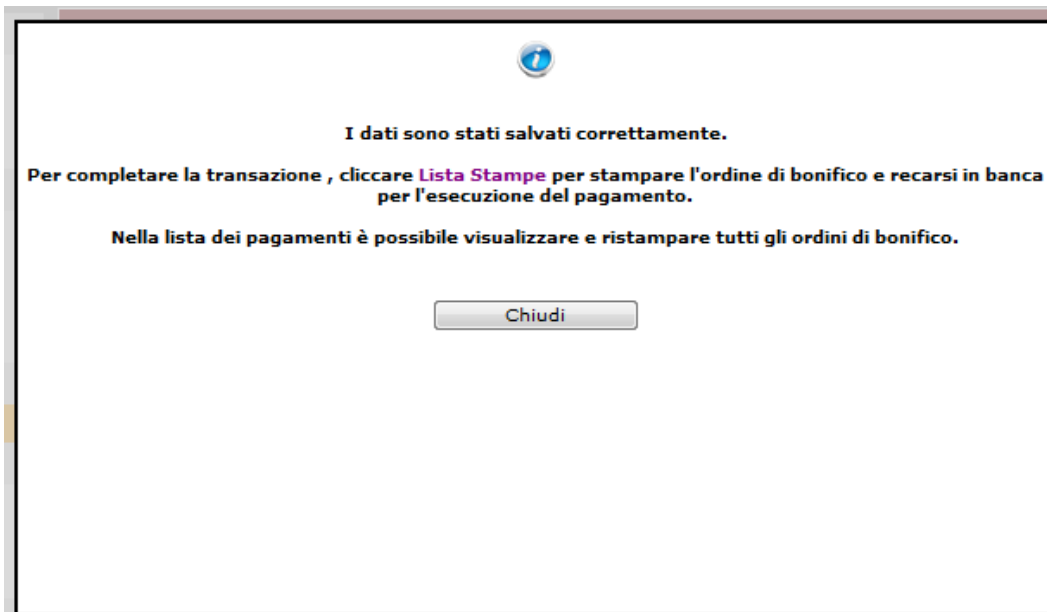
I dati sono stati salvati correttamente.

Per completare la transazione , cliccare Lista Stampe per stampare l'ordine di bonifico e recarsi in banca per l'esecuzione del pagamento.

Nella lista dei pagamenti è possibile visualizzare e ristampare tutti gli ordini di bonifico.

Chiudi